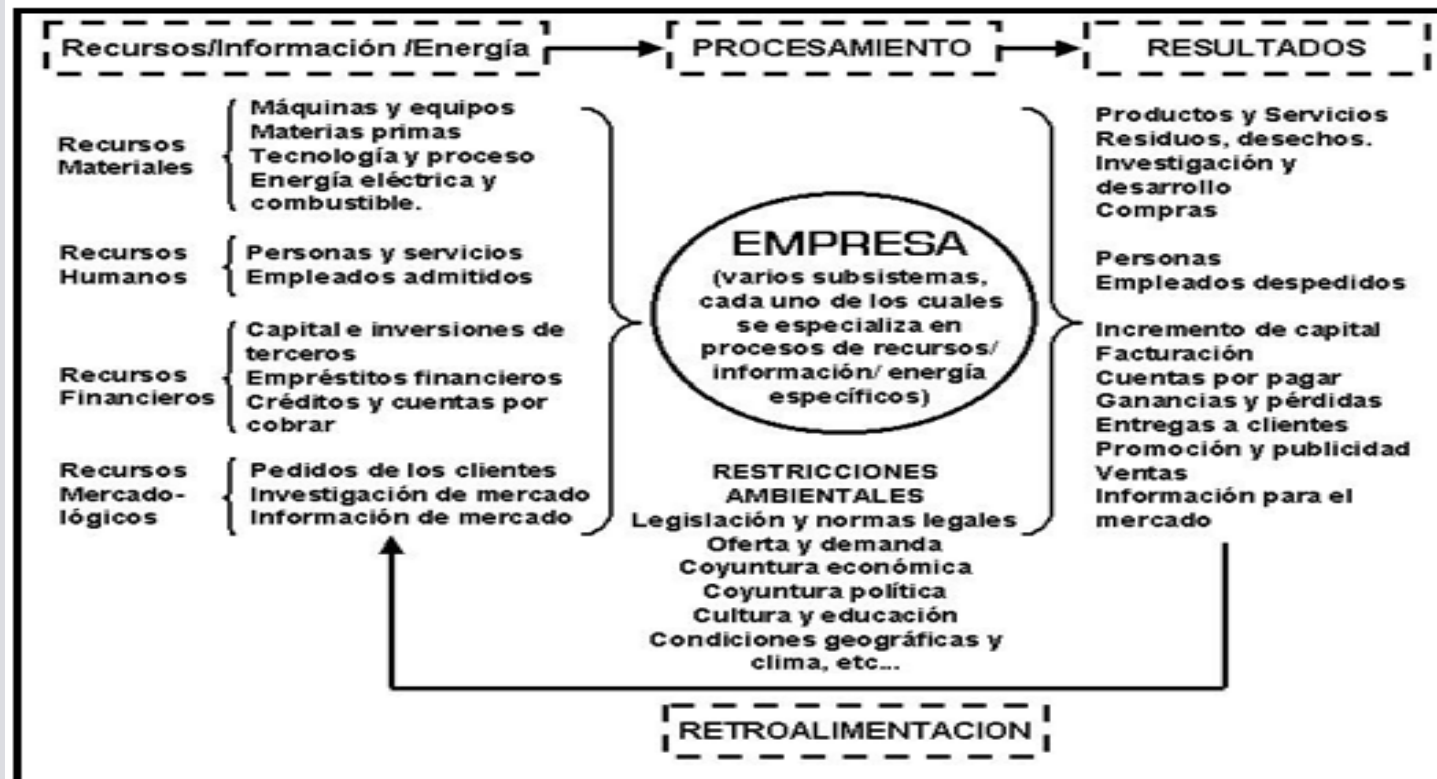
Recursos/Información /Energía

PROCESAMIENTO

RESULTADOS

Recursos Materiales

Máquinas y equipos
Materias primas
Tecnología y proceso
Energía eléctrica y combustible.

Recursos Humanos

Personas y servicios
Empleados admitidos

Recursos Financieros

Capital e inversiones de terceros
Empréstitos financieros
Créditos y cuentas por cobrar

Recursos Mercadológicos

Pedidos de los clientes
Investigación de mercado
Información de mercado

EMPRESA
(varios subsistemas, cada uno de los cuales se especializa en procesos de recursos/ información/ energía específicos)

RESTRICCIONES AMBIENTALES
Legislación y normas legales
Oferta y demanda
Coyuntura económica
Coyuntura política
Cultura y educación
Condiciones geográficas y clima, etc...

Productos y Servicios
Residuos, desechos.
Investigación y desarrollo
Compras

Personas
Empleados despedidos

Incremento de capital
Facturación
Cuentas por pagar
Ganancias y pérdidas
Entregas a clientes
Promoción y publicidad
Ventas
Información para el mercado

RETROALIMENTACION